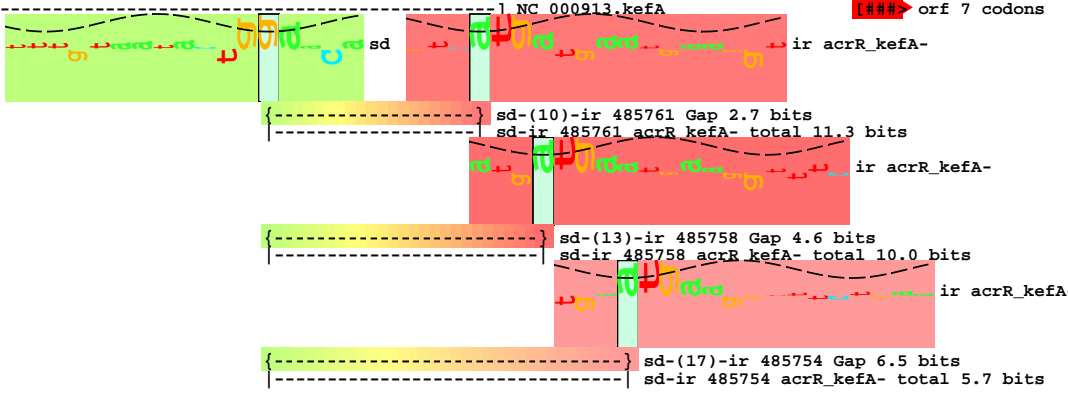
] NC_000913.kefA

[###> orf 7 codons

sd

ir acrR_kefA-

{------------------------} sd-(10)-ir 485761 Gap 2.7 bits
|------------------------| sd-ir 485761 acrR_kefA- total 11.3 bits

ir acrR_kefA-

{------------------------------} sd-(13)-ir 485758 Gap 4.6 bits
|------------------------------| sd-ir 485758 acrR_kefA- total 10.0 bits

ir acrR_kefA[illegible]

{--------------------------------------} sd-(17)-ir 485754 Gap 6.5 bits
|--------------------------------------| sd-ir 485754 acrR_kefA- total 5.7 bits